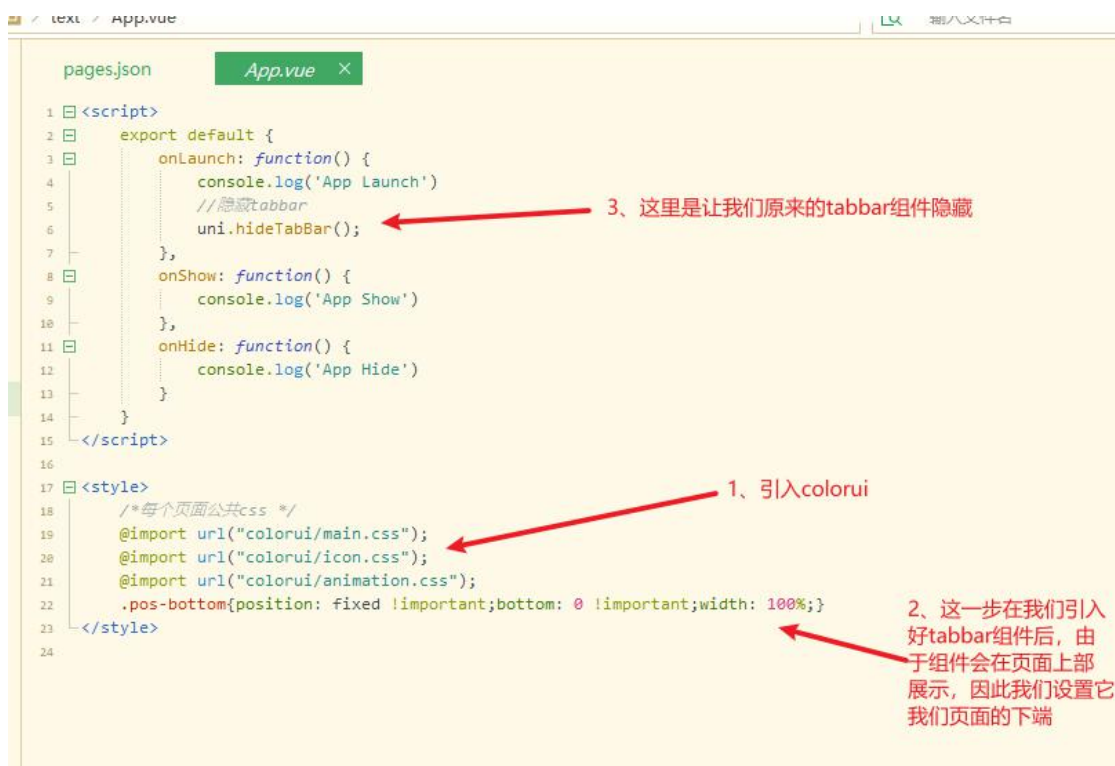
text > App.vue

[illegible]

pages.json

App.vue ×

1 <script>
2 export default {
3 onLaunch: function() {
4 console.log('App Launch')
5 //隐藏tabbar
6 uni.hideTabBar();
7 },
8 onShow: function() {
9 console.log('App Show')
10 },
11 onHide: function() {
12 console.log('App Hide')
13 }
14 }
15 </script>
16
17 <style>
18 /*每个页面公共css */
19 @import url("colorui/main.css");
20 @import url("colorui/icon.css");
21 @import url("colorui/animation.css");
22 .pos-bottom{position: fixed !important;bottom: 0 !important;width: 100%;}
23 </style>
24

3、这里是让我们原来的tabbar组件隐藏

1、引入colorui

2、这一步在我们引入好tabbar组件后，由于组件会在页面上部展示，因此我们设置它我们页面的下端